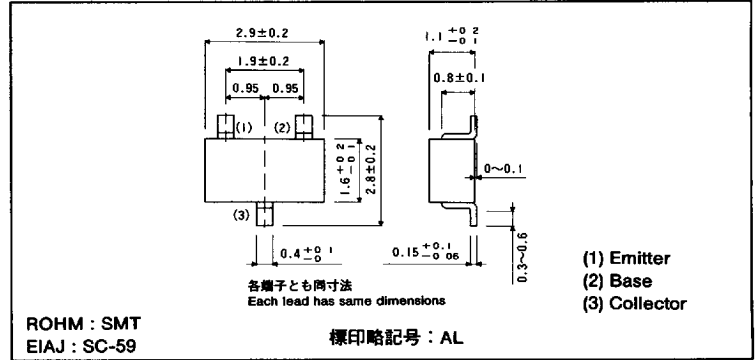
$2.9\pm0.2$

$1.9\pm0.2$

0.95 0.95

(1) (2)

$1.6^{+0.2}_{-0.1}$

$2.8\pm0.2$

(3)

$0.4^{+0.1}_{-0}$

$1.1^{+0.2}_{-0.1}$

$0.8\pm0.1$

$0\sim0.1$

$0.15^{+0.1}_{-0.06}$

$0.3\sim0.6$

各端子とも同寸法
Each lead has same dimensions

(1) Emitter
(2) Base
(3) Collector

ROHM : SMT
EIAJ : SC-59

標印略記号：AL